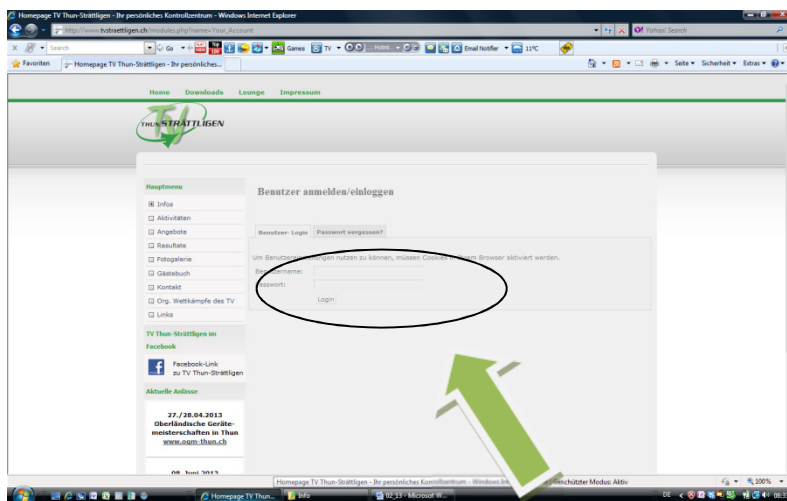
Homepage TV Thun-Strättligen - Ihr persönliches Kontrollzentrum - Windows Internet Explorer

http://www.tvstraettligen.ch/modules.php?name=Your_Account

Yahoo! Search

Search

Go

Games

TV

Email Notifier

11°C

Favoriten

Homepage TV Thun-Strättligen - Ihr persönliches...

Seite ▾ Sicherheit ▾ Extras ▾

Home Downloads Lounge Impressum

THUN STRÄTTLIGEN

Hauptmenu

Infos

Aktivitäten

Angebote

Resultate

Fotogalerie

Gästebuch

Kontakt

Org. Wettkämpfe des TV

Links

TV Thun-Strättligen im Facebook

Facebook-Link zu TV Thun-Strättligen

Aktuelle Anlässe

27./28.04.2013
Oberländische Geräte­meisterschaften in Thun
www.ogm-thun.ch

08. Juni 2013

Benutzer anmelden/einloggen

Benutzer- Login

Passwort vergessen?

Um Benutzer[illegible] nutzen zu können, müssen Cookies in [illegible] Browser aktiviert werden.

Benutzername:

Passwort:

Login

Homepage TV Thun-Strättligen - Ihr persönliches Kontrollzentrum - Windows Int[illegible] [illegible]eschützter Modus: Aktiv

100%

Homepage TV Thun...

Info

02_13 - Microsoft W...

DE

08:3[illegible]